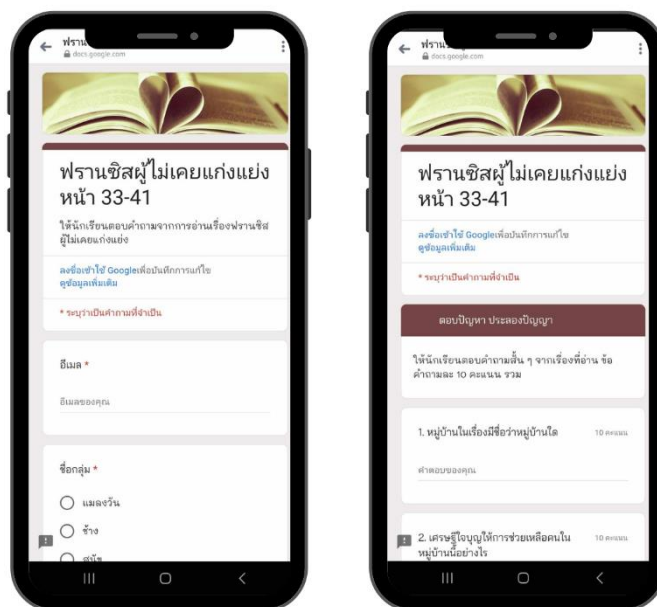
ฟราน
docs.google.com

ฟรานซิสผู้ไม่เคยแก่งแย่ง หน้า 33-41

ให้นักเรียนตอบคำถามจากการอ่านเรื่องฟรานซิสผู้ไม่เคยแก่งแย่ง

ลงชื่อเข้าใช้ Googleเพื่อบันทึกการแก้ไข ดูข้อมูลเพิ่มเติม

* ระบุว่าเป็นคำถามที่จำเป็น

อีเมล *

อีเมลของคุณ

ชื่อกลุ่ม *

แมลงวัน

ช้าง

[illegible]

ฟราน
docs.google.com

ฟรานซิสผู้ไม่เคยแก่งแย่ง หน้า 33-41

ลงชื่อเข้าใช้ Googleเพื่อบันทึกการแก้ไข ดูข้อมูลเพิ่มเติม

* ระบุว่าเป็นคำถามที่จำเป็น

ตอบปัญหา ประลองปัญญา

ให้นักเรียนตอบคำถามสั้น ๆ จากเรื่องที่อ่าน ข้อคำถามละ 10 คะแนน รวม

1. หมู่บ้านในเรื่องมีชื่อว่าหมู่บ้านใด 10 คะแนน

คำตอบของคุณ

2. เศรษฐีใจบุญให้การช่วยเหลือคนในหมู่บ้านนี้อย่างไร 10 คะแนน